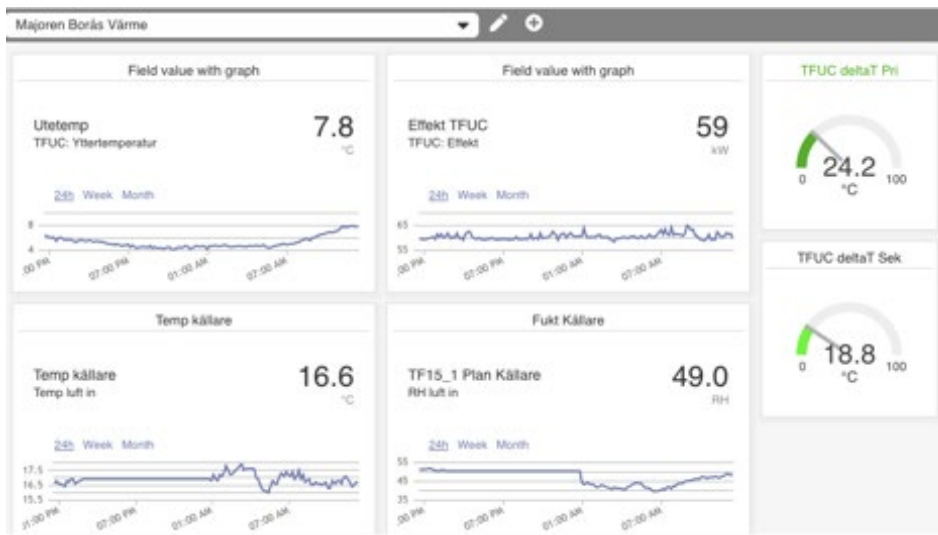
Majoren Borås Värme

Field value with graph

Utetemp
TFUC: Yttertemperatur

7.8
°C

24h Week Month

8
4

:00 PM 07:00 PM 01:00 AM 07:00 AM

Field value with graph

Effekt TFUC
TFUC: Effekt

59
kW

24h Week Month

65
55

:00 PM 07:00 PM 01:00 AM 07:00 AM

TFUC deltaT Pri

0 24.2 100
°C

TFUC deltaT Sek

0 18.8 100
°C

Temp källare

Temp källare
Temp luft in

16.6
°C

24h Week Month

17.5
16.5
15.5

01:00 PM 07:00 PM 01:00 AM 07:00 AM

Fukt Källare

TF15_1 Plan Källare
RH luft in

49.0
RH

24h Week Month

55
45
35

:00 PM 07:00 PM 01:00 AM 07:00 AM